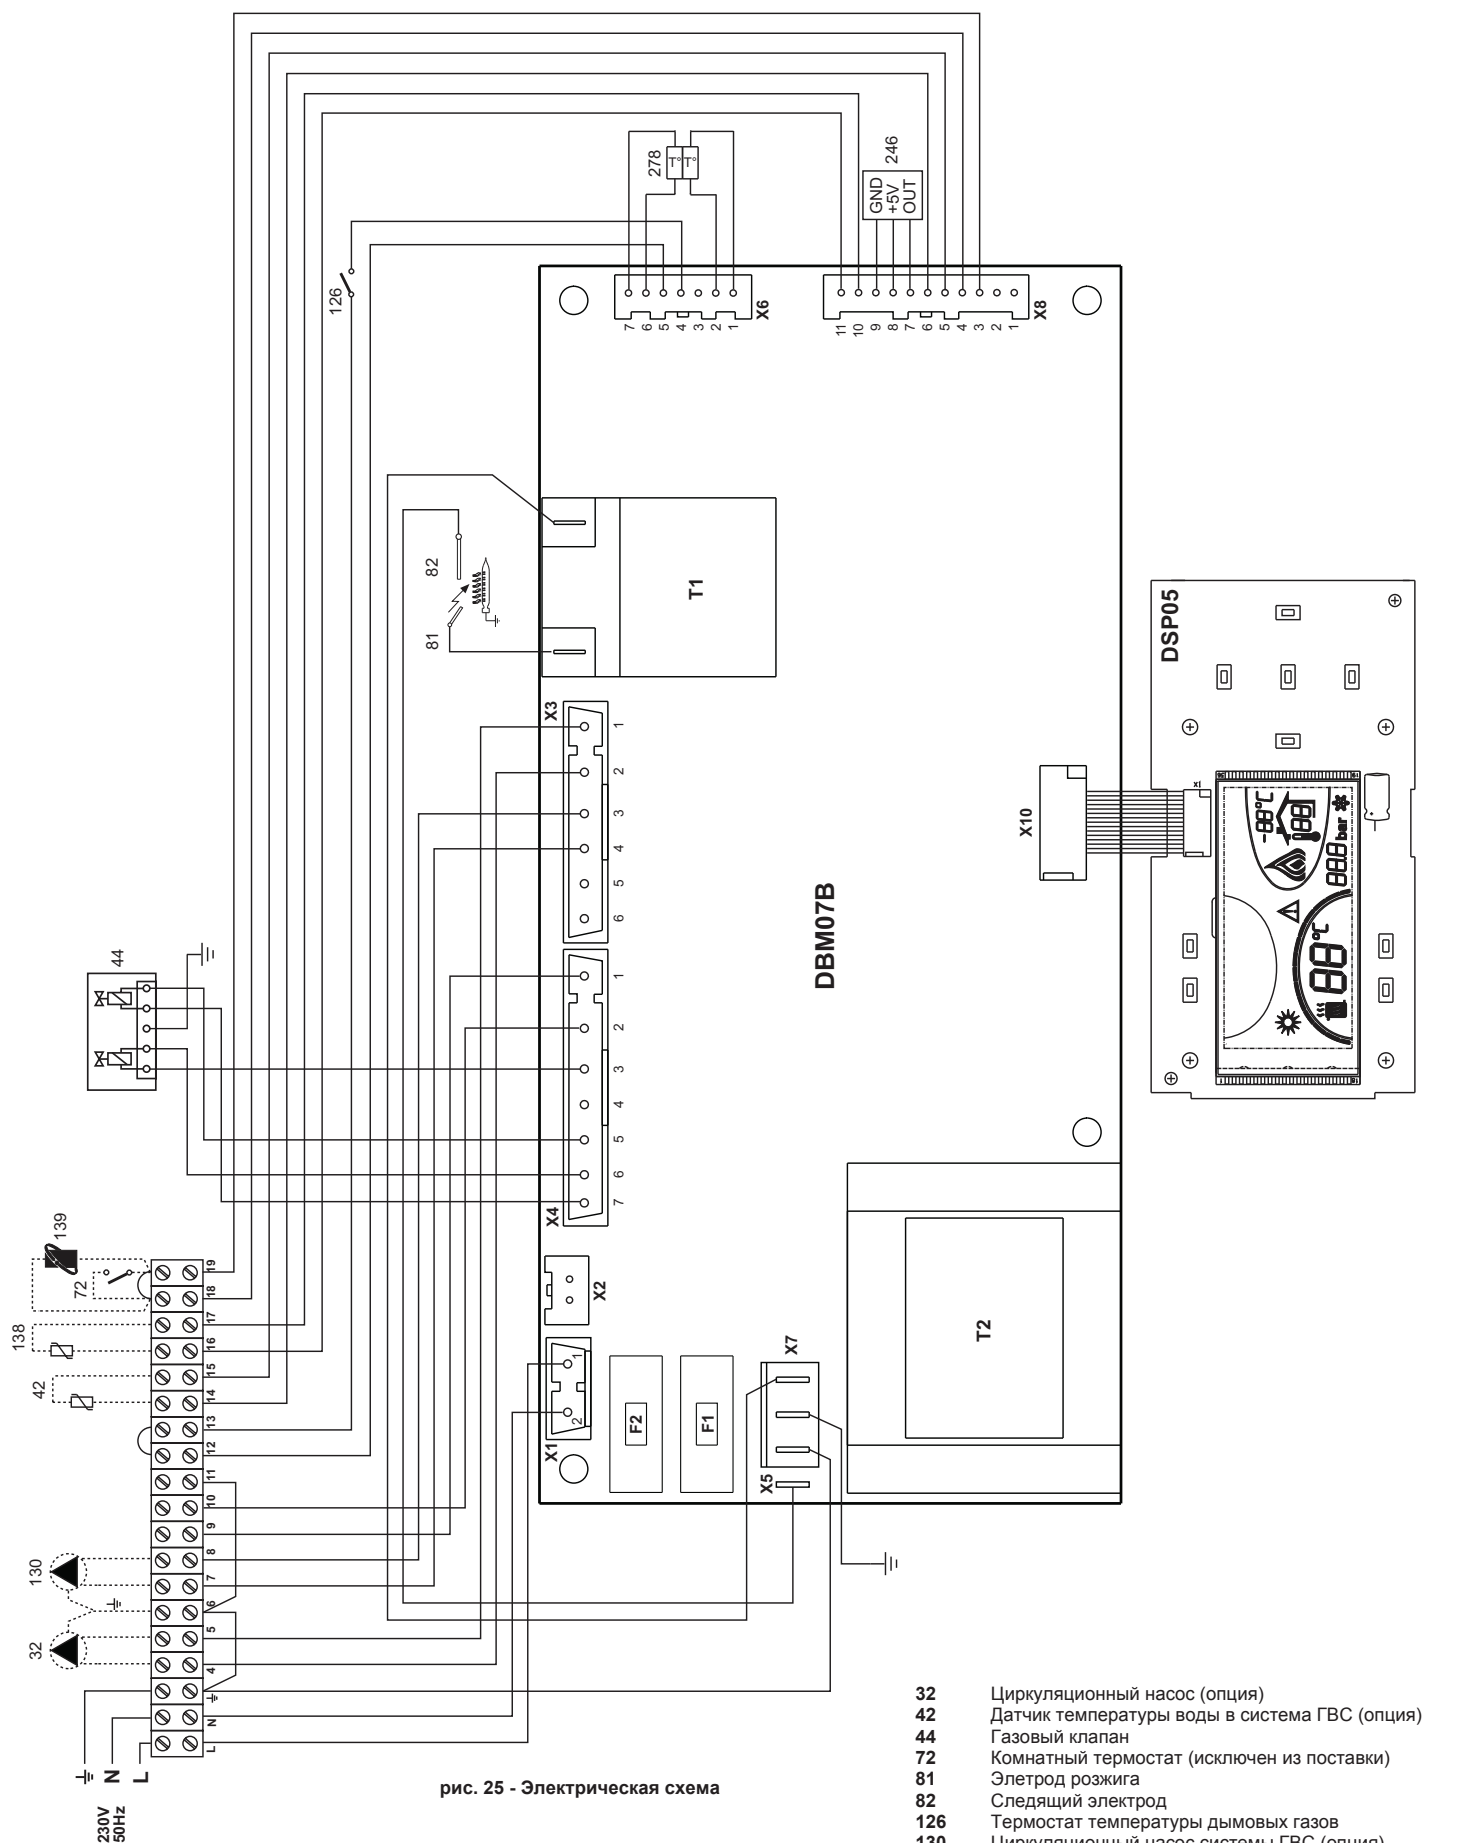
278
T° T°
246
GND
+5V
OUT
126
7 6 5 4 3 2 1 X6
11 10 9 8 7 6 5 4 3 2 1 X8
82
81
T1
DSP05
X3 1 2 3 4 5 6
X10
-88°C
888 bar
88°C
DBM07B
44
X4 1 2 3 4 5 6 7
139
72
X2
138
42
X7
T2
X1 1 2
F2
F1
X5
19 18 17 16 15 14 13 12 11 10 9 8 7 6 5 4 N L
130
32
N
L
230V 50Hz

рис. 25 - Электрическая схема

32 Циркуляционный насос (опция)
42 Датчик температуры воды в система ГВС (опция)
44 Газовый клапан
72 Комнатный термостат (исключен из поставки)
81 Элетрод розжига
82 Следящий электрод
126 Термостат температуры дымовых газов
130 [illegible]